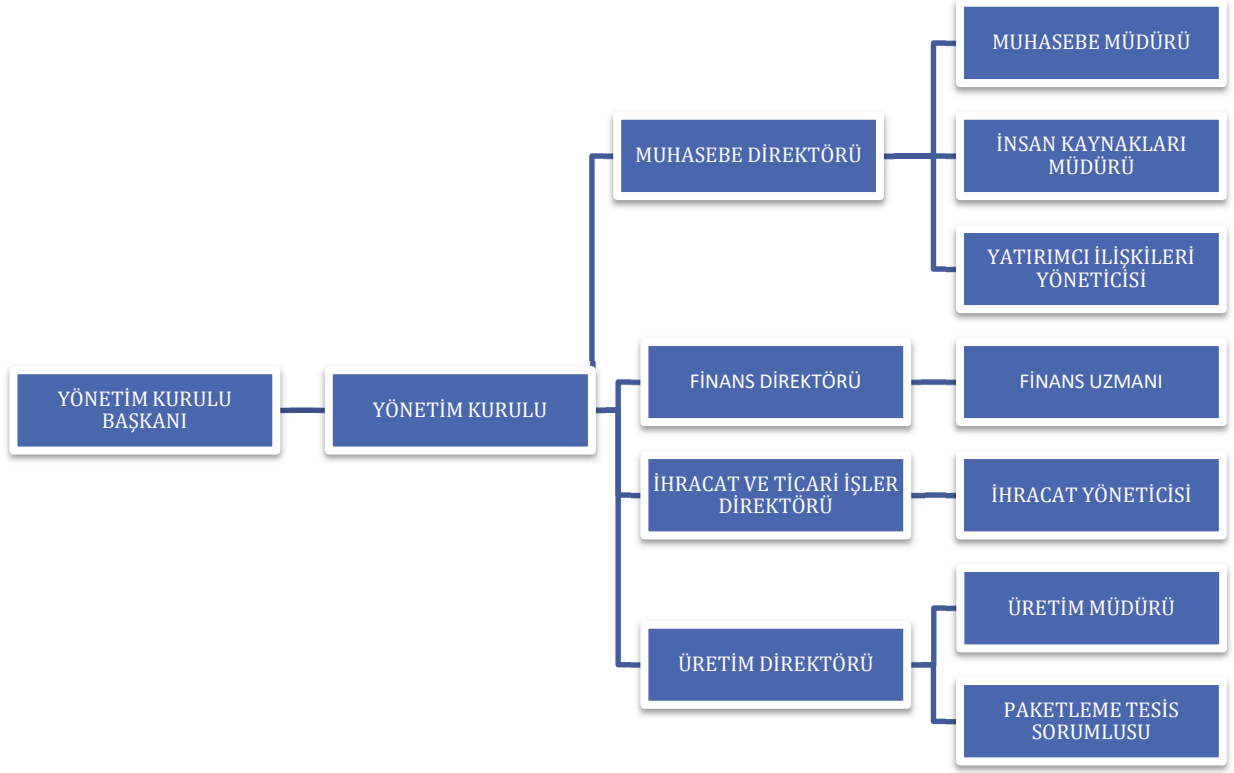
YÖNETİM KURULU BAŞKANI

YÖNETİM KURULU

MUHASEBE DİREKTÖRÜ

MUHASEBE MÜDÜRÜ

İNSAN KAYNAKLARI MÜDÜRÜ

YATIRIMCI İLİŞKİLERİ YÖNETİCİSİ

FİNANS DİREKTÖRÜ

FİNANS UZMANI

İHRACAT VE TİCARİ İŞLER DİREKTÖRÜ

İHRACAT YÖNETİCİSİ

ÜRETİM DİREKTÖRÜ

ÜRETİM MÜDÜRÜ

PAKETLEME TESİS SORUMLUSU